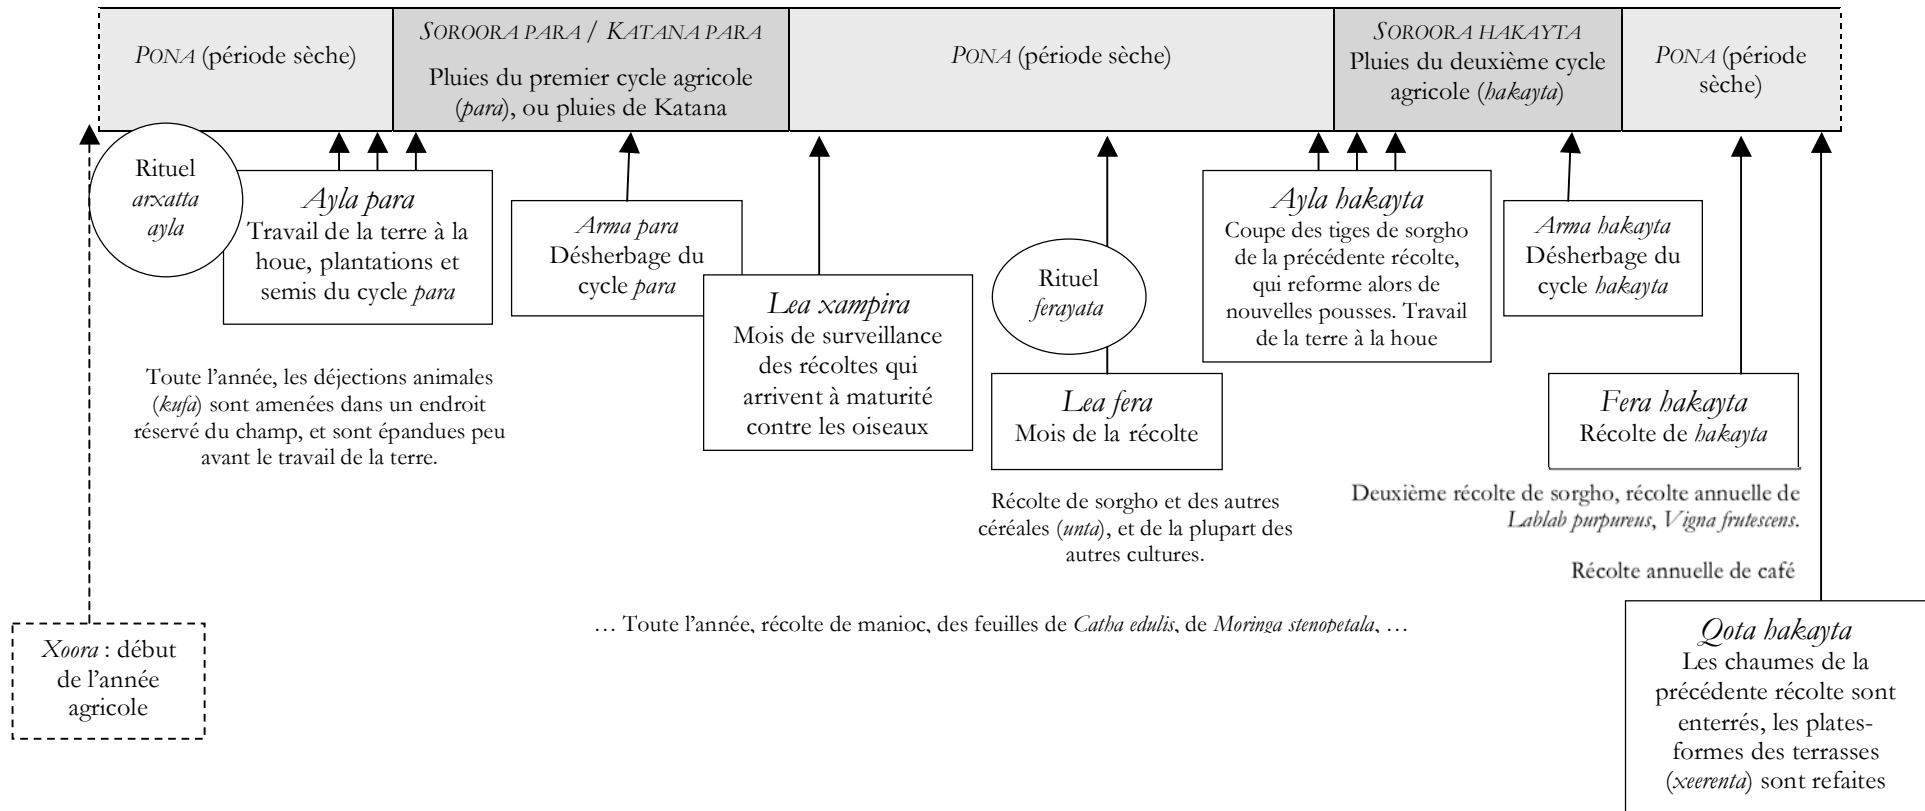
PONA (période sèche)

SOROORA PARA / KATANA PARA
Pluies du premier cycle agricole (para), ou pluies de Katana

PONA (période sèche)

SOROORA HAKAYTA
Pluies du deuxième cycle agricole (hakayta)

PONA (période sèche)

Rituel arxatta ayla

Ayla para
Travail de la terre à la houe, plantations et semis du cycle para

Arma para
Désherbage du cycle para

Lea xampira
Mois de surveillance des récoltes qui arrivent à maturité contre les oiseaux

Rituel ferayata

Lea fera
Mois de la récolte

Ayla hakayta
Coupe des tiges de sorgho de la précédente récolte, qui reforme alors de nouvelles pousses. Travail de la terre à la houe

Arma hakayta
Désherbage du cycle hakayta

Fera hakayta
Récolte de hakayta

Toute l'année, les déjections animales (kufa) sont amenées dans un endroit réservé du champ, et sont épandues peu avant le travail de la terre.

Récolte de sorgho et des autres céréales (unta), et de la plupart des autres cultures.

Deuxième récolte de sorgho, récolte annuelle de Lablab purpureus, Vigna frutescens.

Récolte annuelle de café

… Toute l'année, récolte de manioc, des feuilles de Catha edulis, de Moringa stenopetala, …

Xoora : début de l'année agricole

Qota hakayta
Les chaumes de la précédente récolte sont enterrés, les plates-formes des terrasses (xeerenta) sont refaites